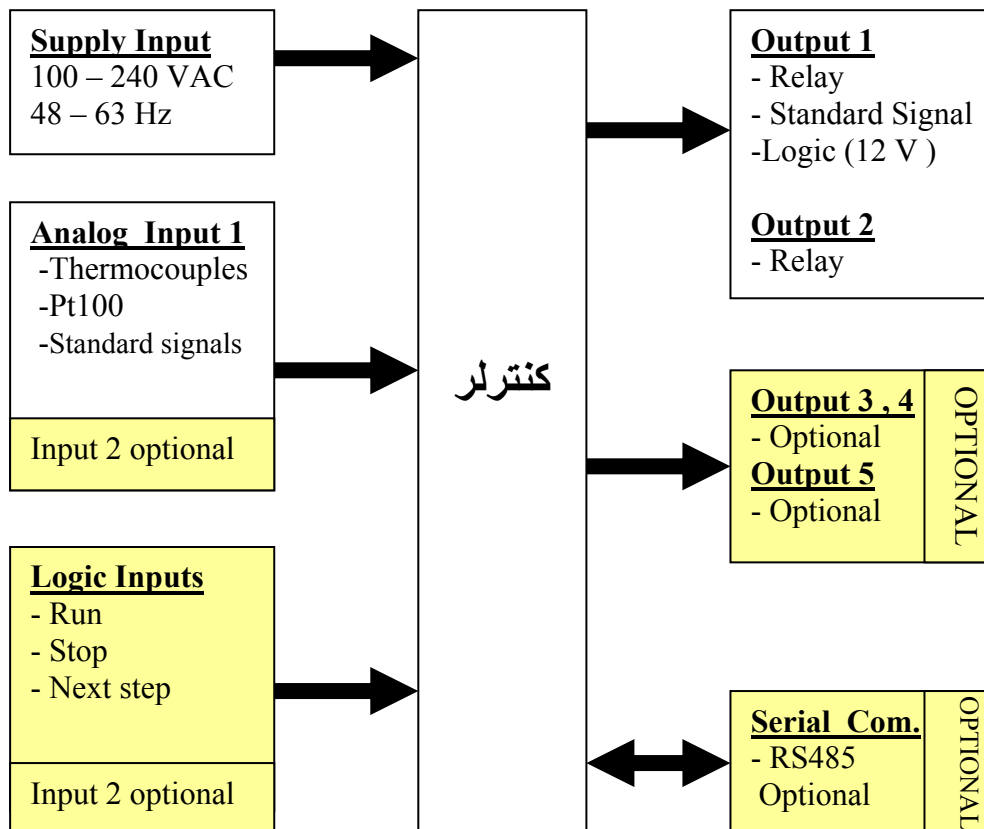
Supply Input
100 – 240 VAC
48 – 63 Hz

Analog Input 1
-Thermocouples
-Pt100
-Standard signals

Input 2 optional

Logic Inputs
- Run
- Stop
- Next step

Input 2 optional

کنترلر

Output 1
- Relay
- Standard Signal
-Logic (12 V )

Output 2
- Relay

Output 3 , 4
- Optional
Output 5
- Optional

OPTIONAL

Serial Com.
- RS485
Optional

OPTIONAL